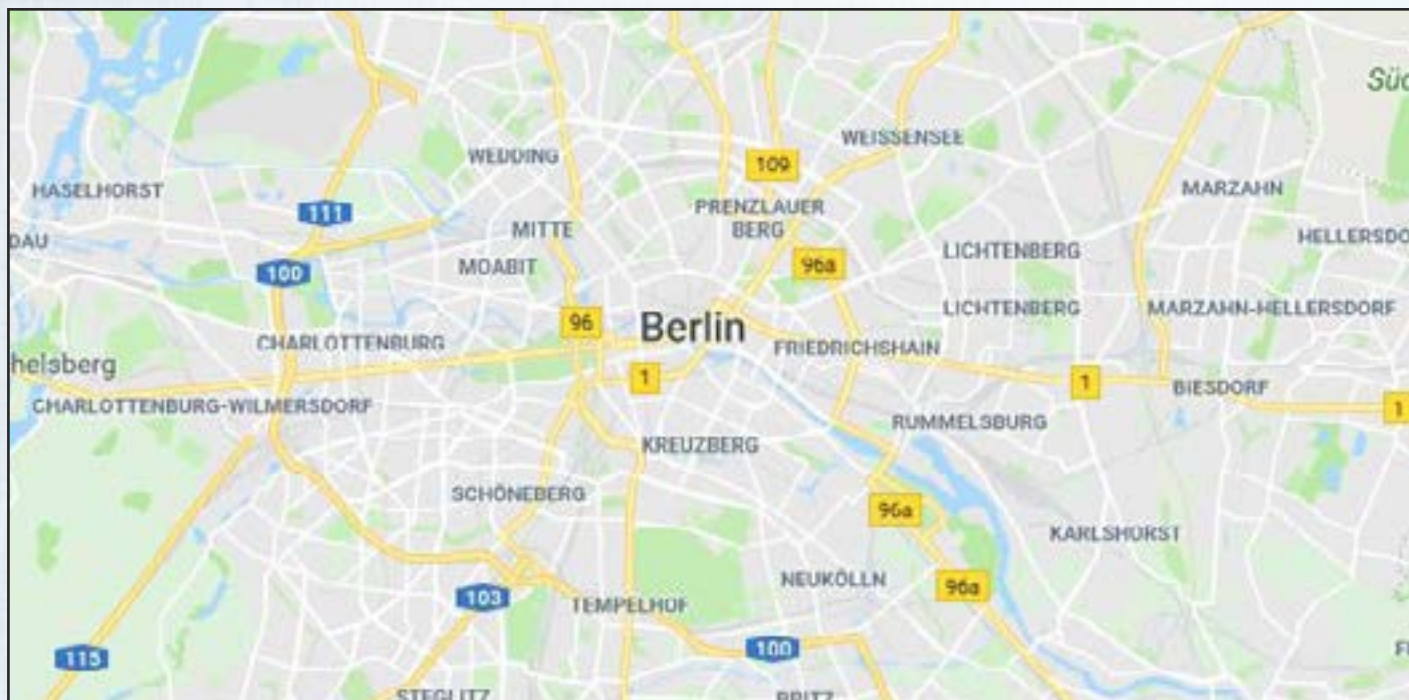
Süd
WEISSENSEE
WEDDING
109
HASELHORST
111
MARZAHN
PRENZLAUER BERG
MITTE
DAU
HELLERSDO
100
96a
LICHTENBERG
MOABIT
96
Berlin
LICHTENBERG
MARZAHN-HELLERSDORF
CHARLOTTENBURG
FRIEDRICHSHAIN
helsberg
1
1
BIESDORF
1
CHARLOTTENBURG-WILMERSDORF
RUMMELSBURG
KREUZBERG
SCHÖNEBERG
96a
KARLSHORST
NEUKÖLLN
96a
103
TEMPELHOF
100
115
F
STEGLITZ
BRITZ